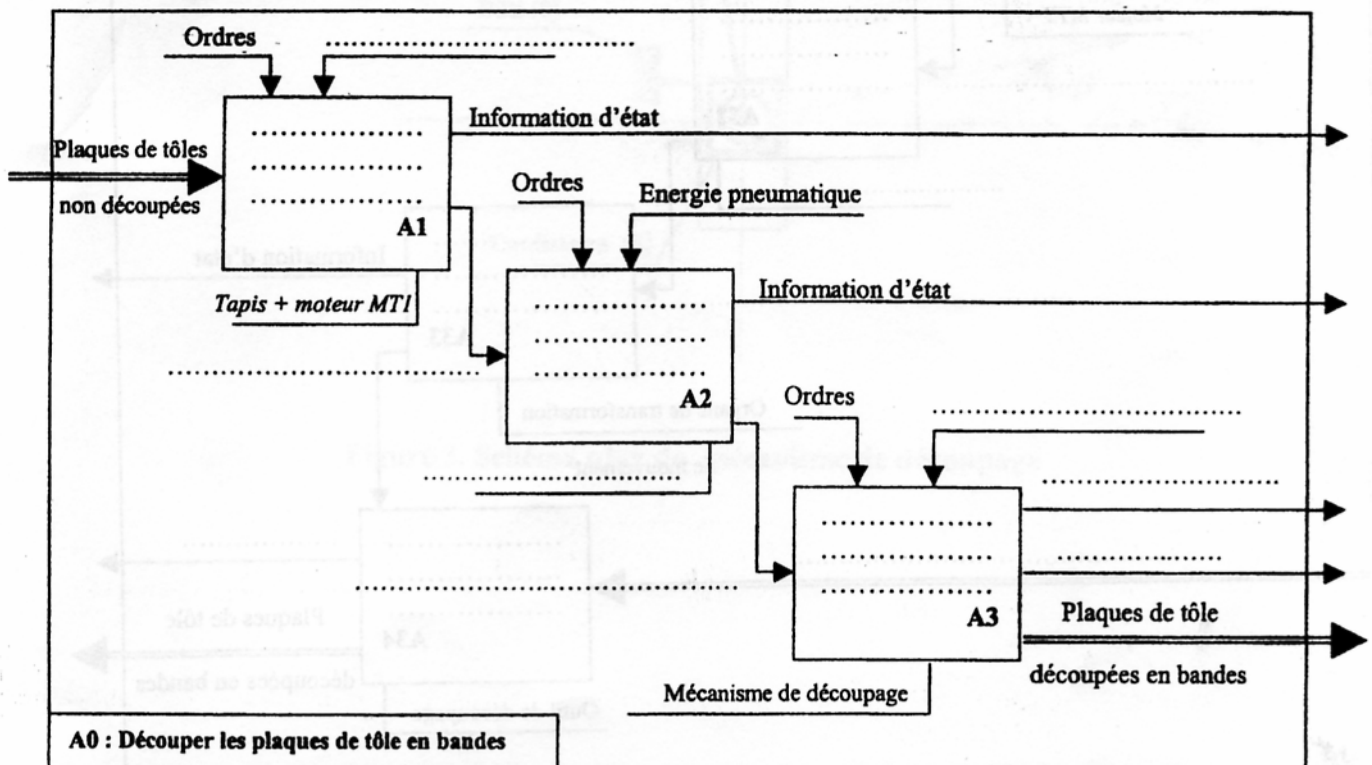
Ordres ..............................

Plaques de tôles non découpées

....................
....................
....................
A1

Information d'état

Tapis + moteur MT1

Ordres

Energie pneumatique

....................
....................
....................
A2

Information d'état

..................................................

....................

Ordres

....................................

....................
....................
....................
A3

..............................

....................

Plaques de tôle découpées en bandes

Mécanisme de découpage

A0 : Découper les plaques de tôle en bandes